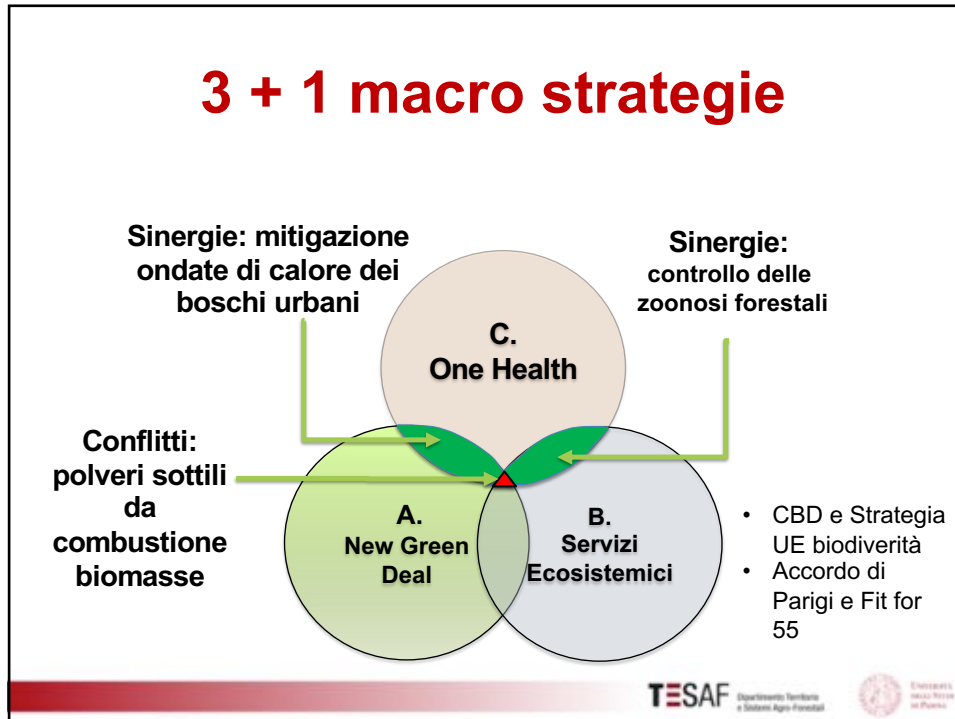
3 + 1 macro strategie

Sinergie: mitigazione ondate di calore dei boschi urbani

Sinergie: controllo delle zoonosi forestali

C. One Health

Conflitti: polveri sottili da combustione biomasse

A. New Green Deal

B. Servizi Ecosistemici

- CBD e Strategia UE biodiverità
- Accordo di Parigi e Fit for 55

TESAF Dipartimento Territorio e Sistemi Agro-Forestali

Università degli Studi di Padova